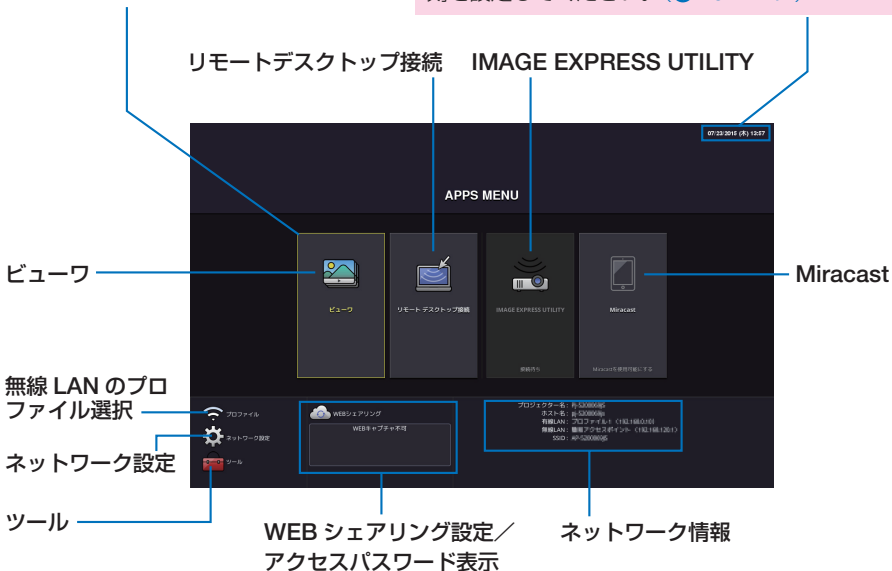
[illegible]

リモートデスクトップ接続

IMAGE EXPRESS UTILITY

07/23/2015 (木) 13:57

APPS MENU

ビューワ

ビューワ

リモート デスクトップ接続

IMAGE EXPRESS UTILITY

接続待ち

Miracast

Miracastを使用可能にする

Miracast

無線 LAN のプロファイル選択

プロファイル

ネットワーク設定

ネットワーク設定

ツール

ツール

WEBシェアリング

WEBキャプチャ不可

プロジェクター名 : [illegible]
ホスト名 : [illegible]
有線LAN : プロファイル1 ([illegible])
無線LAN : 簡易アクセスポイント ([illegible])
SSID : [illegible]

WEB シェアリング設定／アクセスパスワード表示

ネットワーク情報